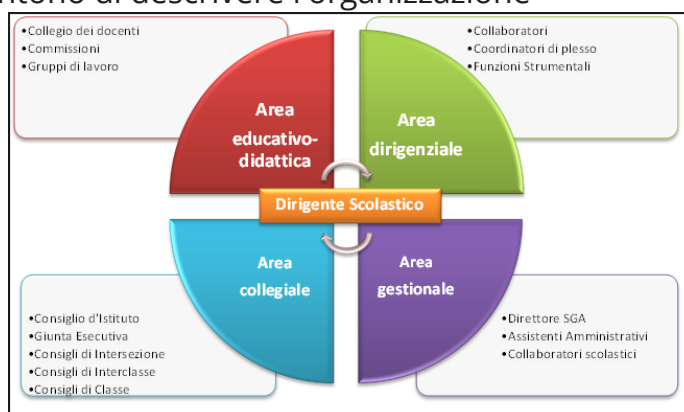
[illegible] di descrivere l'organizzazione

•Collegio dei docenti
•Commissioni
•Gruppi di lavoro

•Collaboratori
•Coordinatori di plesso
•Funzioni Strumentali

Area educativo-didattica

Area dirigenziale

Dirigente Scolastico

Area collegiale

Area gestionale

•Consiglio d'Istituto
•Giunta Esecutiva
•Consigli di Intersezione
•Consigli di Interclasse
•Consigli di Classe

•Direttore SGA
•Assistenti Amministrativi
•Collaboratori scolastici